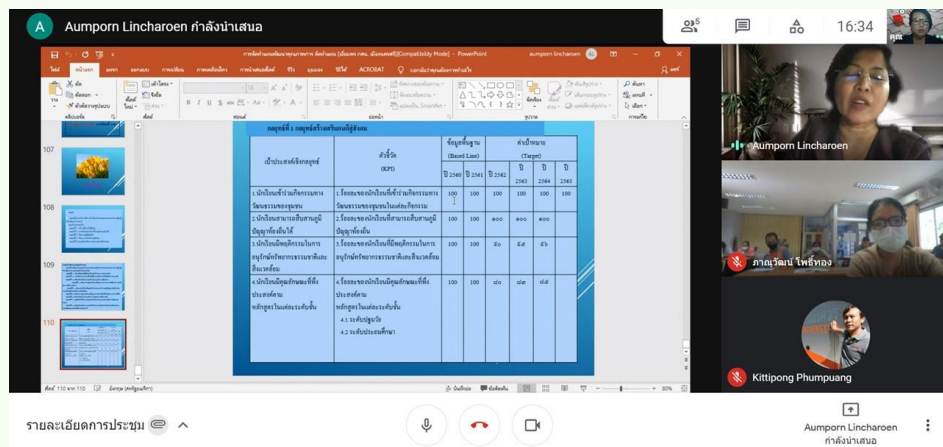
A Aumporn Lincharoen กำลังนำเสนอ

5

16:34

107

108

109

110

กลยุทธ์ที่ 1 กลยุทธ์สร้างสรรค์ในกลิ่นอายถิ่น

| เป้าประสงค์เชิงกลยุทธ์ | ตัวชี้วัด (KPI) | ข้อมูลพื้นฐาน (Based Line) ปี 2560 | ปี 2561 | ปี 2562 | ค่าเป้าหมาย (Target) ปี 2563 | ปี 2564 | ปี 2565 |
|---|---|---|---|---|---|---|---|
| 1.นักเรียนเข้าร่วมกิจกรรมทางวัฒนธรรมของชุมชน | 1.ร้อยละของนักเรียนที่เข้าร่วมกิจกรรมทางวัฒนธรรมของชุมชนในแต่ละกิจกรรม | 100 | 100 | 100 | 100 | 100 | 100 |
| 2.นักเรียนสามารถสืบสานภูมิปัญญาท้องถิ่นได้ | 2.ร้อยละของนักเรียนที่สามารถสืบสานภูมิปัญญาท้องถิ่น | 100 | 100 | ๑๐๐ | ๑๐๐ | ๑๐๐ | |
| 3.นักเรียนมีพฤติกรรมในการอนุรักษ์ทรัพยากรธรรมชาติและสิ่งแวดล้อม | 3.ร้อยละของนักเรียนที่มีพฤติกรรมในการอนุรักษ์ทรัพยากรธรรมชาติและสิ่งแวดล้อม | 100 | 100 | ๖๐ | ๖๕ | ๖๖ | |
| 4.นักเรียนมีคุณลักษณะที่พึงประสงค์ตามหลักสูตรในแต่ละระดับชั้น | 4.ร้อยละของนักเรียนมีคุณลักษณะที่พึงประสงค์ตามหลักสูตรในแต่ละระดับชั้น 4.1 ระดับปฐมวัย 4.2 ระดับประถมศึกษา | 100 | 100 | ๗๐ | ๗๗ | ๗๘ | |

Aumporn Lincharoen

ภาณุวัฒน์ ไพธิ์ทอง

Kittipong Phumpuang

รายละเอียดการประชุม

Aumporn Lincharoen
กำลังนำเสนอ